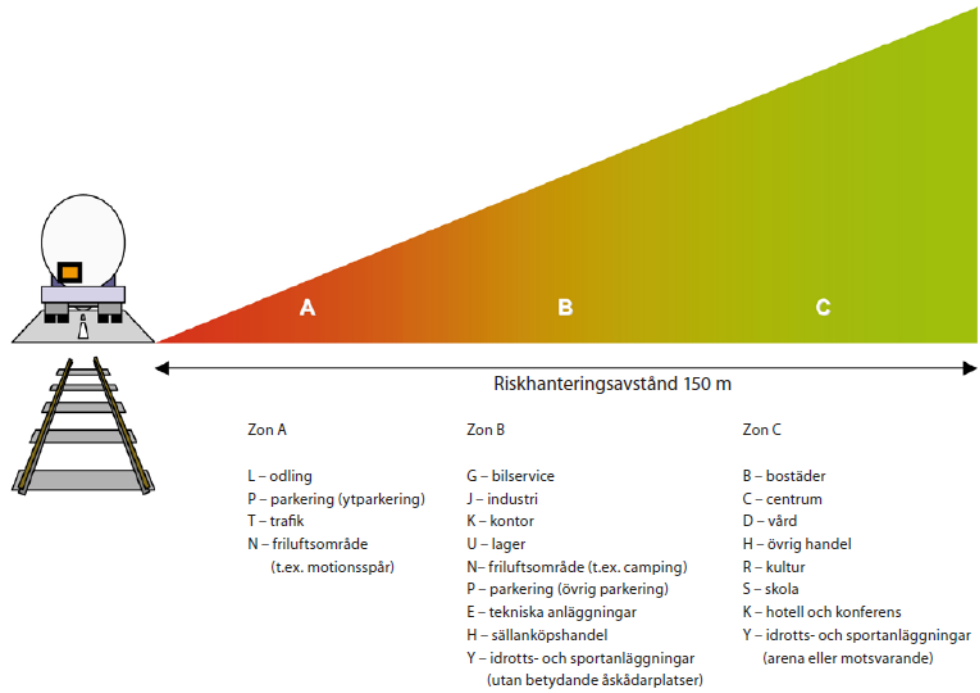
A

B

C

Riskhanteringsavstånd 150 m

Zon A

L – odling
P – parkering (ytparkering)
T – trafik
N – friluftsområde (t.ex. motionsspår)

Zon B

G – bilservice
J – industri
K – kontor
U – lager
N– friluftsområde (t.ex. camping)
P – parkering (övrig parkering)
E – tekniska anläggningar
H – sällanköpshandel
Y – idrotts- och sportanläggningar (utan betydande åskådarplatser)

Zon C

B – bostäder
C – centrum
D – vård
H – övrig handel
R – kultur
S – skola
K – hotell och konferens
Y – idrotts- och sportanläggningar (arena eller motsvarande)